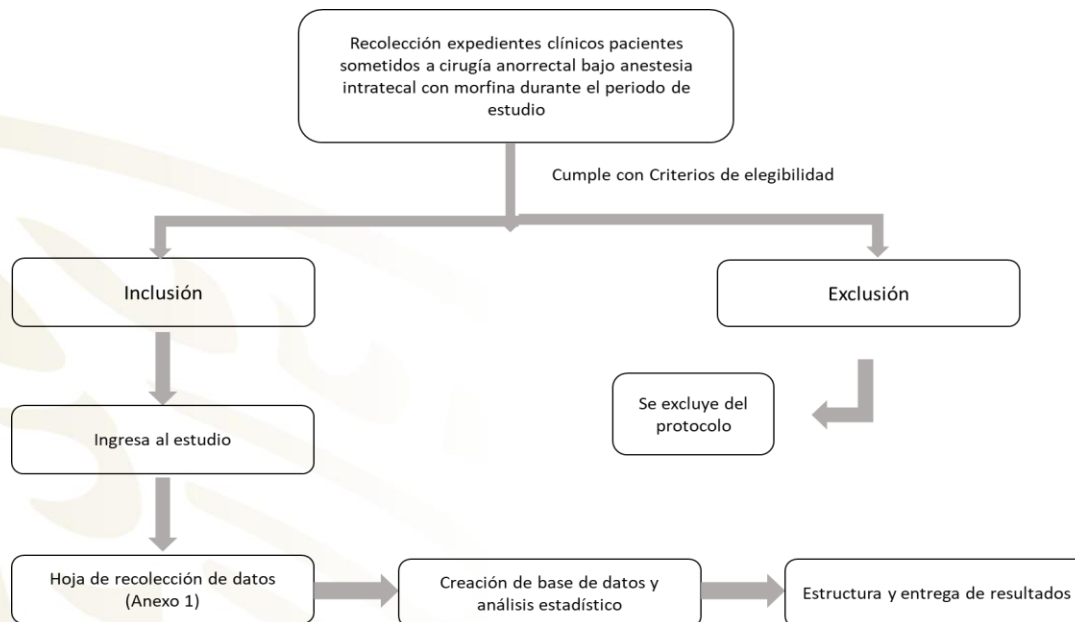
Recolección expedientes clínicos pacientes sometidos a cirugía anorrectal bajo anestesia intratecal con morfina durante el periodo de estudio

Cumple con Criterios de elegibilidad

Inclusión

Exclusión

Se excluye del protocolo

Ingresa al estudio

Hoja de recolección de datos (Anexo 1)

Creación de base de datos y análisis estadístico

Estructura y entrega de resultados